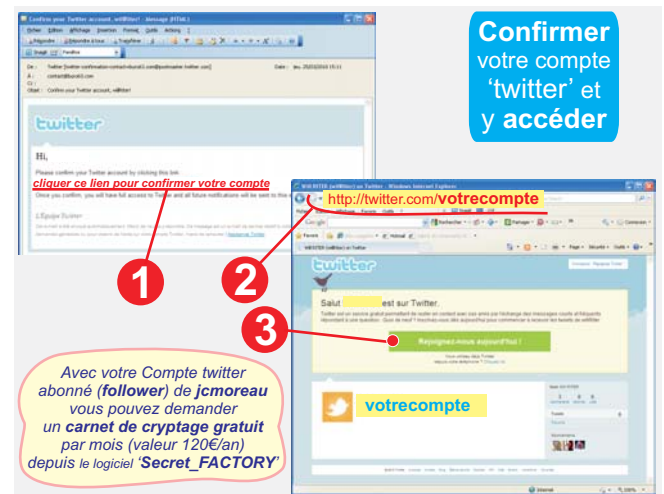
Confirm your Twitter account, willHiter! - Message (HTML)

Fichier Edition Affichage Insertion Format Outils Actions

Répondre Répondre à tous Transférer

De : Twitter
À : contact@
Cc :
Objet : Confirm your Twitter account, willHiter!

twitter

Hi,

Please confirm your Twitter account by clicking this link:
cliquer ce lien pour confirmer votre compte
Once you confirm, you will have access to Twitter and all future notifications will be sent to this e

L'Équipe Twitter

Confirmer votre compte 'twitter' et y accéder

http://twitter.com/votrecompte

twitter

Salut est sur Twitter.

Rejoignez-nous aujourd'hui !

votrecompte

1

2

3

Avec votre Compte twitter abonné (follower) de jcmoreau vous pouvez demander un carnet de cryptage gratuit par mois (valeur 120€/an) depuis le logiciel 'Secret_FACTORY'